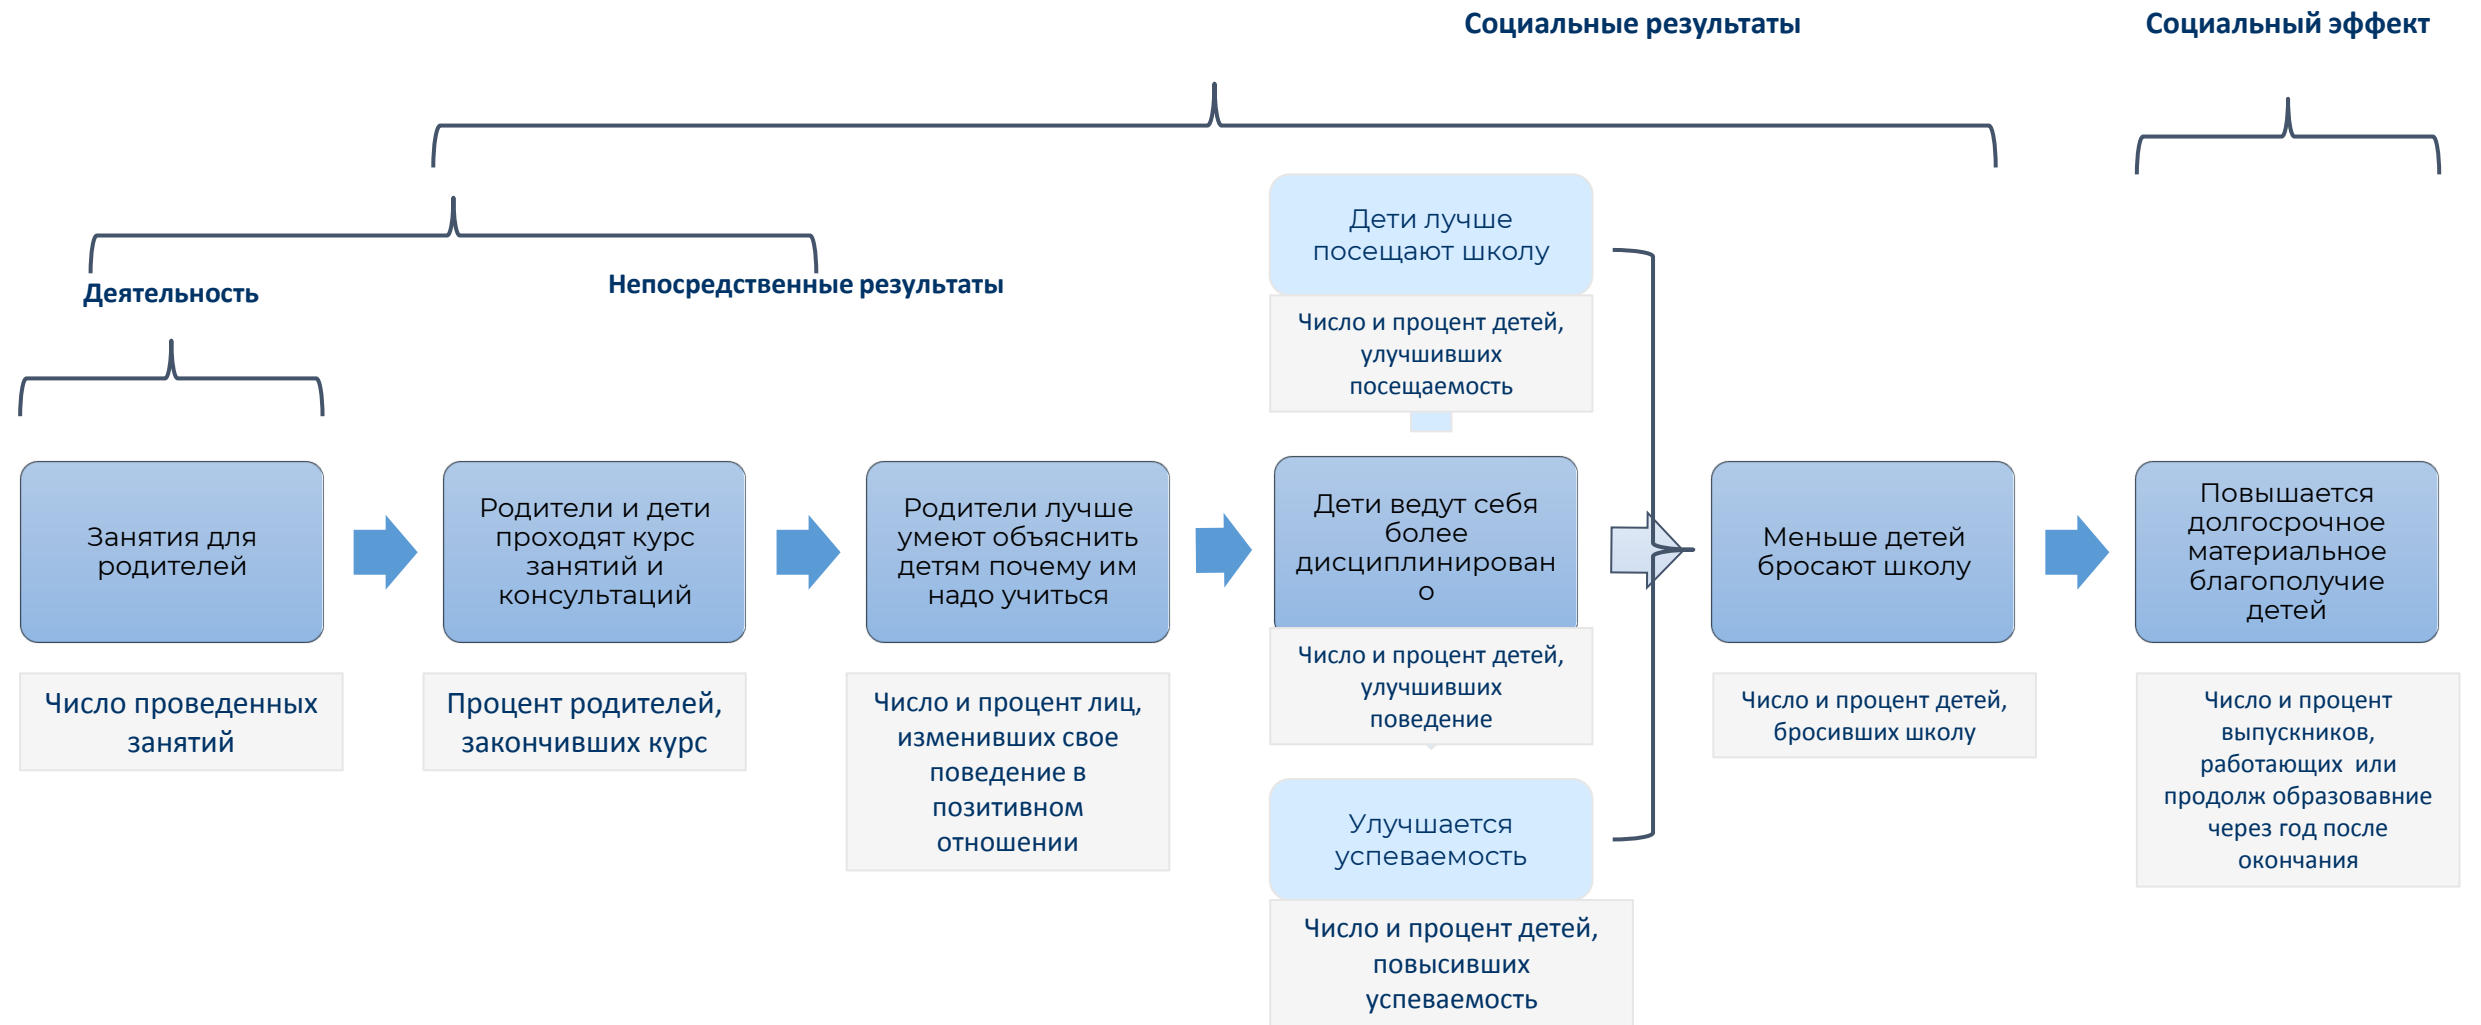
Социальные результаты

Социальный эффект

Непосредственные результаты

Деятельность

Дети лучше посещают школу

Число и процент детей, улучшивших посещаемость

Занятия для родителей

Число проведенных занятий

Родители и дети проходят курс занятий и консультаций

Процент родителей, закончивших курс

Родители лучше умеют объяснить детям почему им надо учиться

Число и процент лиц, изменивших свое поведение в позитивном отношении

Дети ведут себя более дисциплинированно

Число и процент детей, улучшивших поведение

Улучшается успеваемость

Число и процент детей, повысивших успеваемость

Меньше детей бросают школу

Число и процент детей, бросивших школу

Повышается долгосрочное материальное благополучие детей

Число и процент выпускников, работающих или продолж образовавние через год после окончания